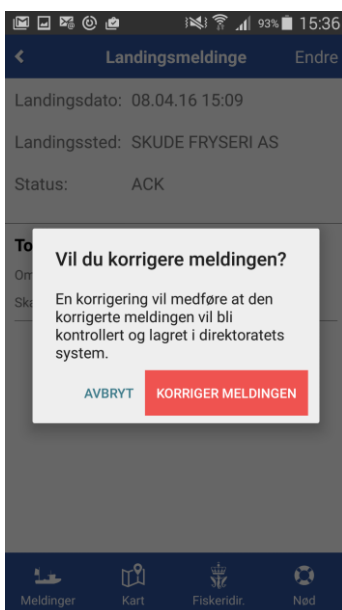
93% 15:36

Landingsmeldinge

Endre

Landingsdato: 08.04.16 15:09

Landingssted: SKUDE FRYSERI AS

Status: ACK

To

Om

Ska

Vil du korrigere meldingen?

En korrigering vil medføre at den korrigerte meldingen vil bli kontrollert og lagret i direktoratets system.

AVBRYT

KORRIGER MELDINGEN

Meldinger

Kart

Fiskeridir.

Nød